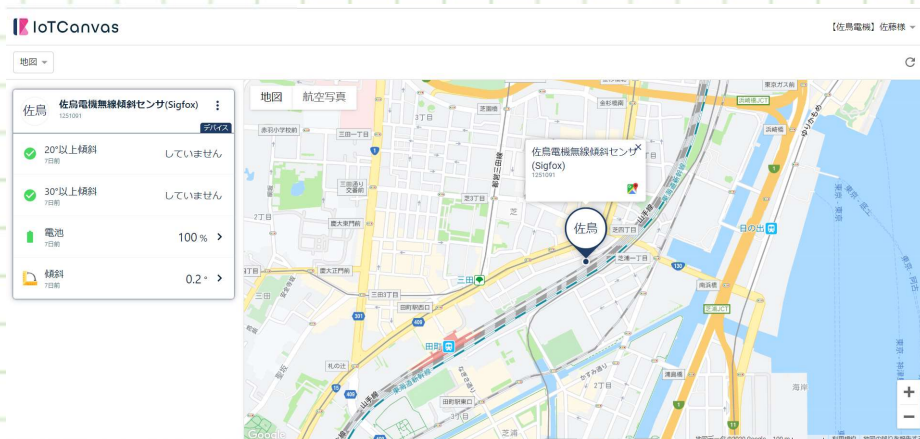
IoTCanvas

【佐鳥電機】佐藤様

地図

佐鳥 佐鳥電機無線傾斜センサ(Sigfox)
1251091
デバイス

20°以上傾斜
7日前
していません

30°以上傾斜
7日前
していません

電池
7日前
100 %

傾斜
7日前
0.2 °

地図 航空写真

佐鳥電機無線傾斜センサ(Sigfox)
1251091

佐鳥

三田
田町
日の出
芝浦
浜松町
芝
芝公園
三田二丁目
芝五丁目
芝浦一丁目
芝四丁目
芝三丁目
芝二丁目
慶大東門前
慶大正門前
三田三丁目
田町駅西口
田町駅東口
浜崎橋
浜崎橋JCT
東京ガス前
ゆりかもめ
札の辻
海岸
2丁目
3丁目
1丁目
130
301
Google
+
−